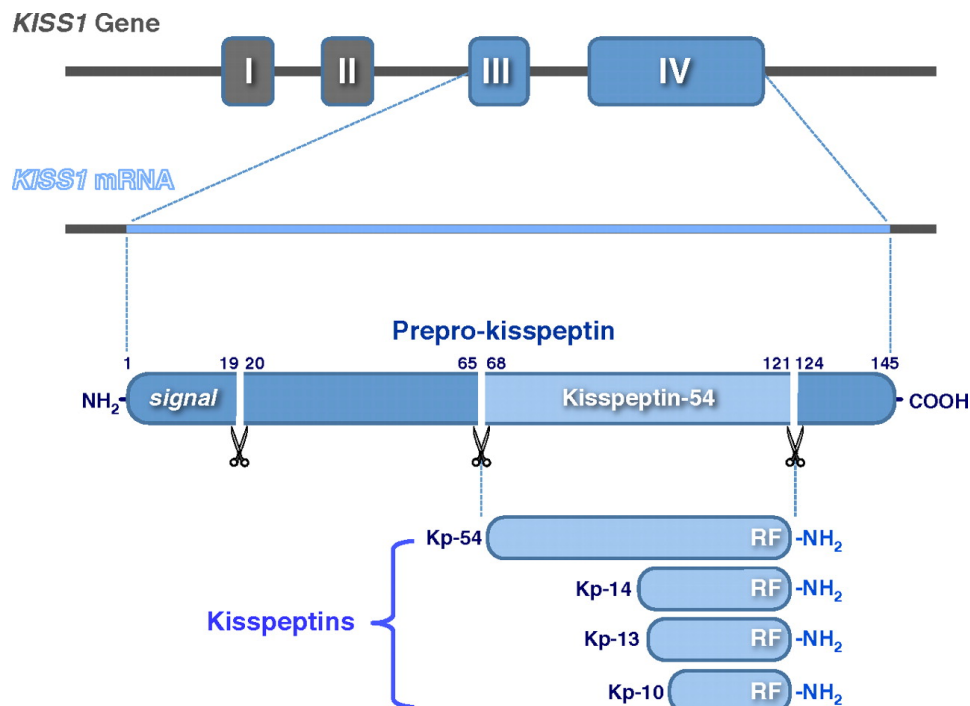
KISS1 Gene

I II III IV

KISS1 mRNA

Prepro-kisspeptin

1 19 20 65 68 121 124 145

$NH_2$ signal Kisspeptin-54 COOH

Kp-54 RF $-NH_2$

Kp-14 RF $-NH_2$

Kisspeptins

Kp-13 RF $-NH_2$

Kp-10 RF $-NH_2$